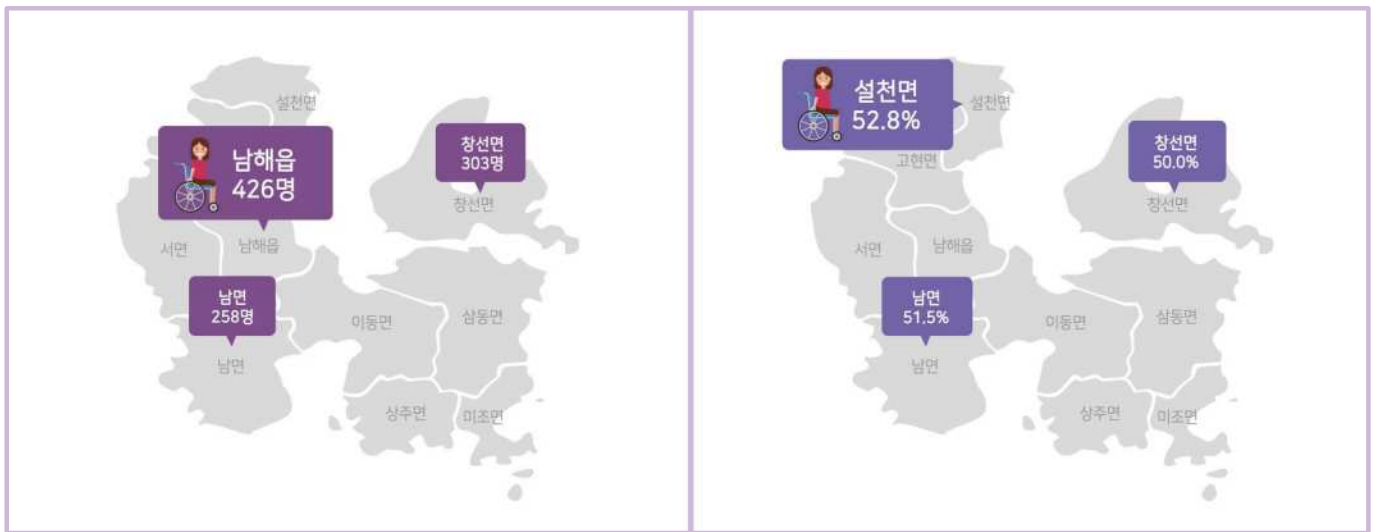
설천면

남해읍
426명

창선면
303명

창선면

서면

남해읍

남면
258명

이동면

삼동면

남면

상주면

미조면

설천면
52.8%

설천면

고현면

창선면
50.0%

창선면

서면

남해읍

남면
51.5%

이동면

삼동면

남면

상주면

미조면